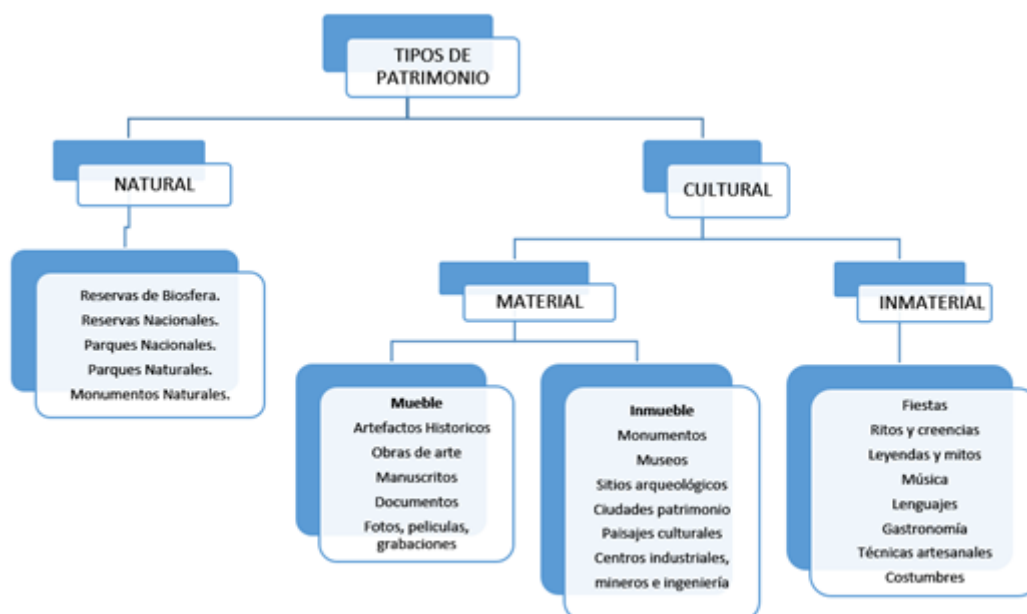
TIPOS DE PATRIMONIO

NATURAL

Reservas de Biosfera.
Reservas Nacionales.
Parques Nacionales.
Parques Naturales.
Monumentos Naturales.

CULTURAL

MATERIAL

Mueble
Artefactos Historicos
Obras de arte
Manuscritos
Documentos
Fotos, peliculas, grabaciones

Inmueble
Monumentos
Museos
Sitios arqueológicos
Ciudades patrimonio
Paisajes culturales
Centros industriales, mineros e ingeniería

INMATERIAL

Fiestas
Ritos y creencias
Leyendas y mitos
Música
Lenguajes
Gastronomía
Técnicas artesanales
Costumbres